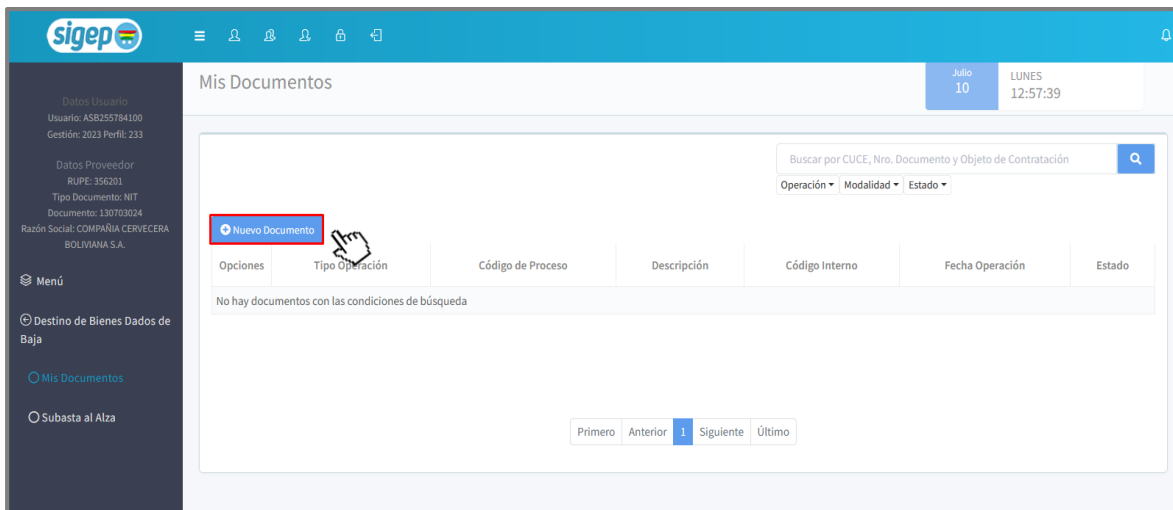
sigep

Datos Usuario
Usuario: ASB255784100
Gestión: 2023 Perfil: 233

Datos Proveedor
RUPE: 356201
Tipo Documento: NIT
Documento: 130703024
Razón Social: COMPAÑIA CERVECERA BOLIVIANA S.A.

Menú

Destino de Bienes Dados de Baja

Mis Documentos

Subasta al Alza

Mis Documentos

Julio
10

LUNES
12:57:39

Buscar por CUCE, Nro. Documento y Objeto de Contratación

Operación ▾ Modalidad ▾ Estado ▾

Nuevo Documento

| Opciones | Tipo Operación | Código de Proceso | Descripción | Código Interno | Fecha Operación | Estado |
|---|---|---|---|---|---|---|
| No hay documentos con las condiciones de búsqueda | | | | | | |

Primero Anterior 1 Siguiente Último